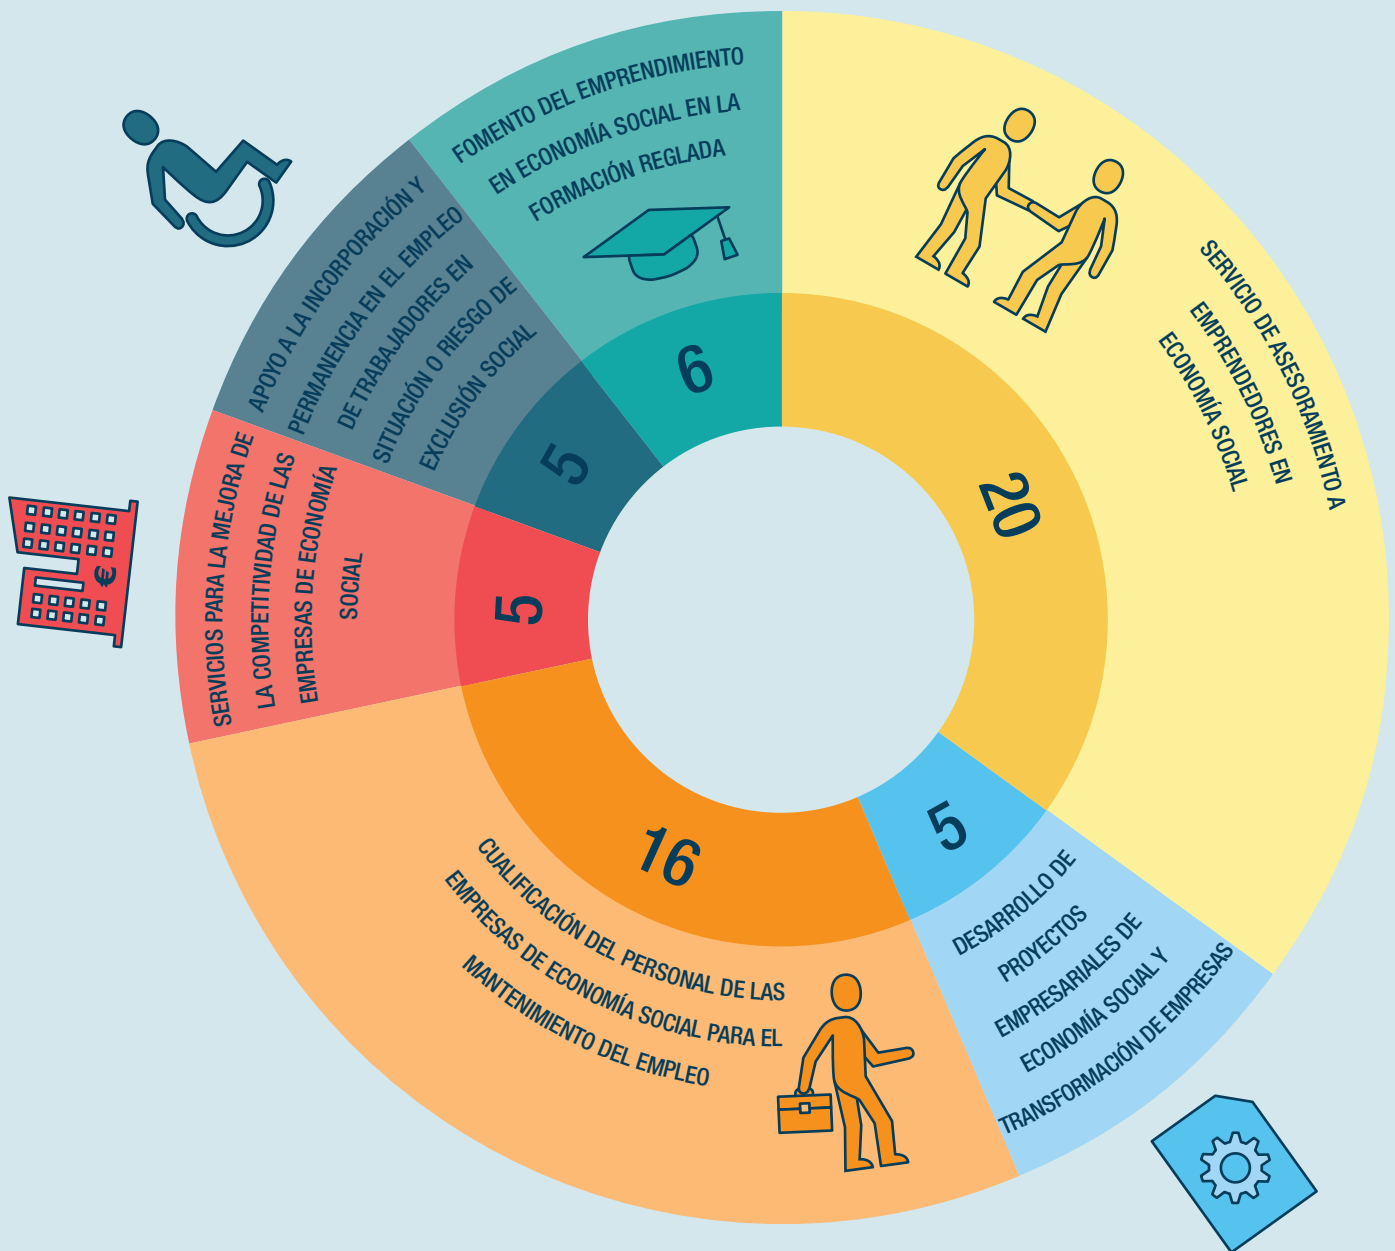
FOMENTO DEL EMPRENDIMIENTO EN ECONOMÍA SOCIAL EN LA FORMACIÓN REGLADA

6

SERVICIO DE ASESORAMIENTO A EMPRENDEDORES EN ECONOMÍA SOCIAL

20

DESARROLLO DE PROYECTOS EMPRESARIALES DE ECONOMÍA SOCIAL Y TRANSFORMACIÓN DE EMPRESAS

5

CUALIFICACIÓN DEL PERSONAL DE LAS EMPRESAS DE ECONOMÍA SOCIAL PARA EL MANTENIMIENTO DEL EMPLEO

16

SERVICIOS PARA LA MEJORA DE LA COMPETITIVIDAD DE LAS EMPRESAS DE ECONOMÍA SOCIAL

5

APOYO A LA INCORPORACIÓN Y PERMANENCIA EN EL EMPLEO DE TRABAJADORES EN SITUACIÓN O RIESGO DE EXCLUSIÓN SOCIAL

5

€